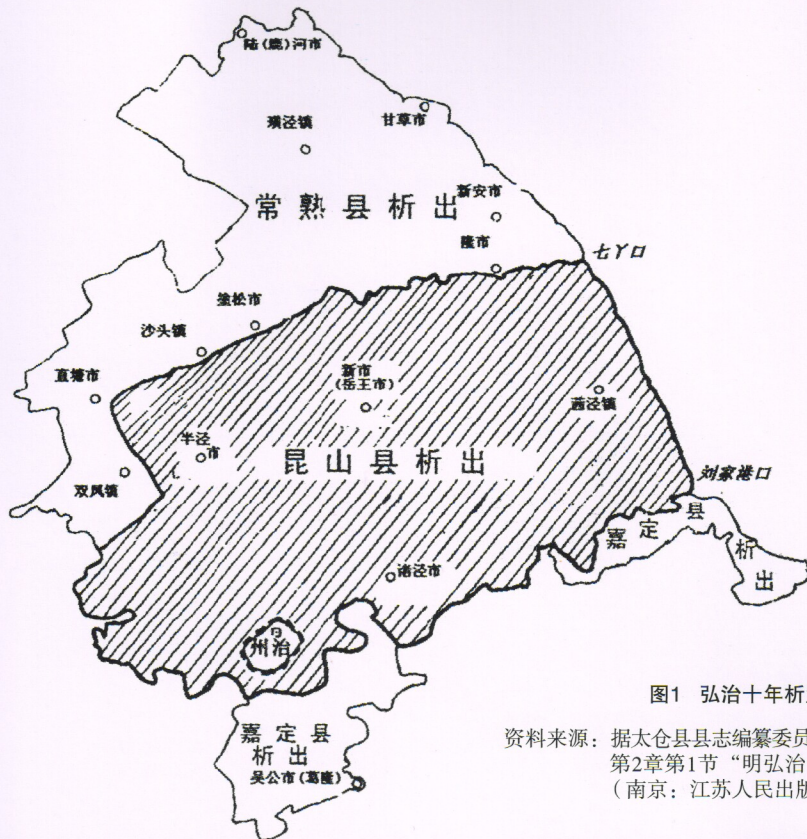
陆(鹿)河市
璜泾镇
甘草市
常熟县析出
新安市
腰市
七丫口
涂松市
沙头镇
直塘市
新市
(岳王市)
茜泾镇
半泾市
昆山县析出
双凤镇
刘家港口
嘉定县析出
诸泾市
州治
嘉定县
析出
吴公市(葛隆)

图1 弘治十年析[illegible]

资料来源：据太仓县县志编纂委员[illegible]
第2章第1节“明弘治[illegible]
（南京：江苏人民出版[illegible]